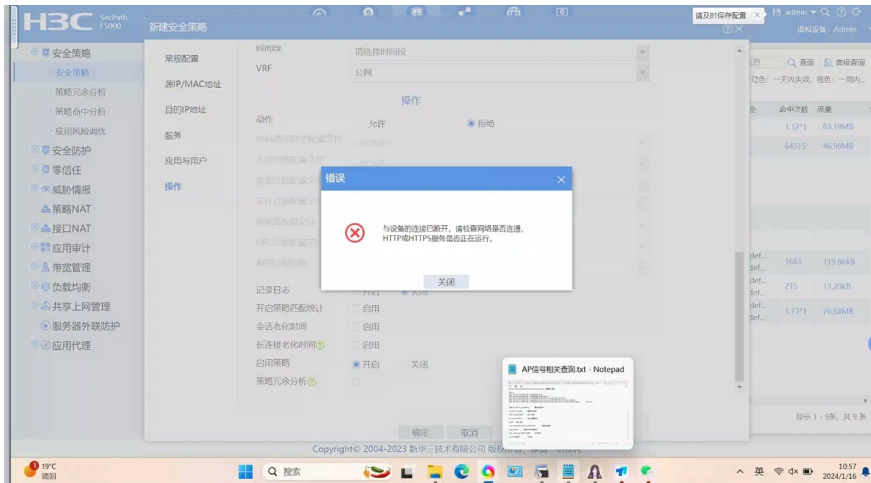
H3C SecPath F5000

新建安全策略

请及时保存配置 ×

admin

退出设备 Admin

安全策略

安全策略

策略冗余分析

策略命中分析

应用风险调优

安全防护

零信任

威胁情报

策略NAT

接口NAT

应用审计

带宽管理

负载均衡

共享上网管理

服务器外联防护

应用代理

策略配置

源IP/MAC地址

目的IP地址

服务

应用与用户

操作

时间段 请选择时间段

VRF 公网

操作

动作 允许 拒绝

错误

与设备的连接已断开，请检查网络是否连通，HTTP或HTTPS服务是否正在运行。

关闭

记录日志 开启 关闭

开启策略匹配统计 启用

会话老化时间 启用

长连接老化时间 启用

启用策略 开启 关闭

策略冗余分析

确定 取消

Copyright© 2004-2023 新华三技术有限公司 版权所有

查询 高级查询

红色：一天内失效，橙色：一周内...

命中次数 流量

1.12*1 83.19MB

64515 46.98MB

1601 119.86KB

215 13.20KB

1.73*1 76.58MB

显示 1 - 9条，共 9 条

AP信号相关查询.txt - Notepad

19°C 晴朗

搜索

英

10:57 2024/1/16